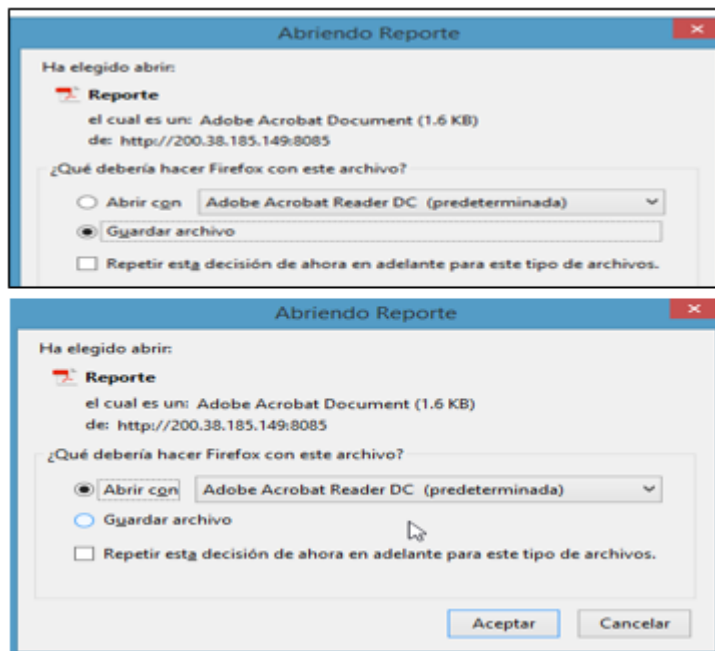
Abriendo Reporte

Ha elegido abrir:

Reporte

el cual es un: Adobe Acrobat Document (1.6 KB)

de: http://200.38.185.149:8085

¿Qué debería hacer Firefox con este archivo?

Abrir con Adobe Acrobat Reader DC (predeterminada)

Guardar archivo

Repetir esta decisión de ahora en adelante para este tipo de archivos.

Abriendo Reporte

Ha elegido abrir:

Reporte

el cual es un: Adobe Acrobat Document (1.6 KB)

de: http://200.38.185.149:8085

¿Qué debería hacer Firefox con este archivo?

Abrir con Adobe Acrobat Reader DC (predeterminada)

Guardar archivo

Repetir esta decisión de ahora en adelante para este tipo de archivos.

Aceptar Cancelar